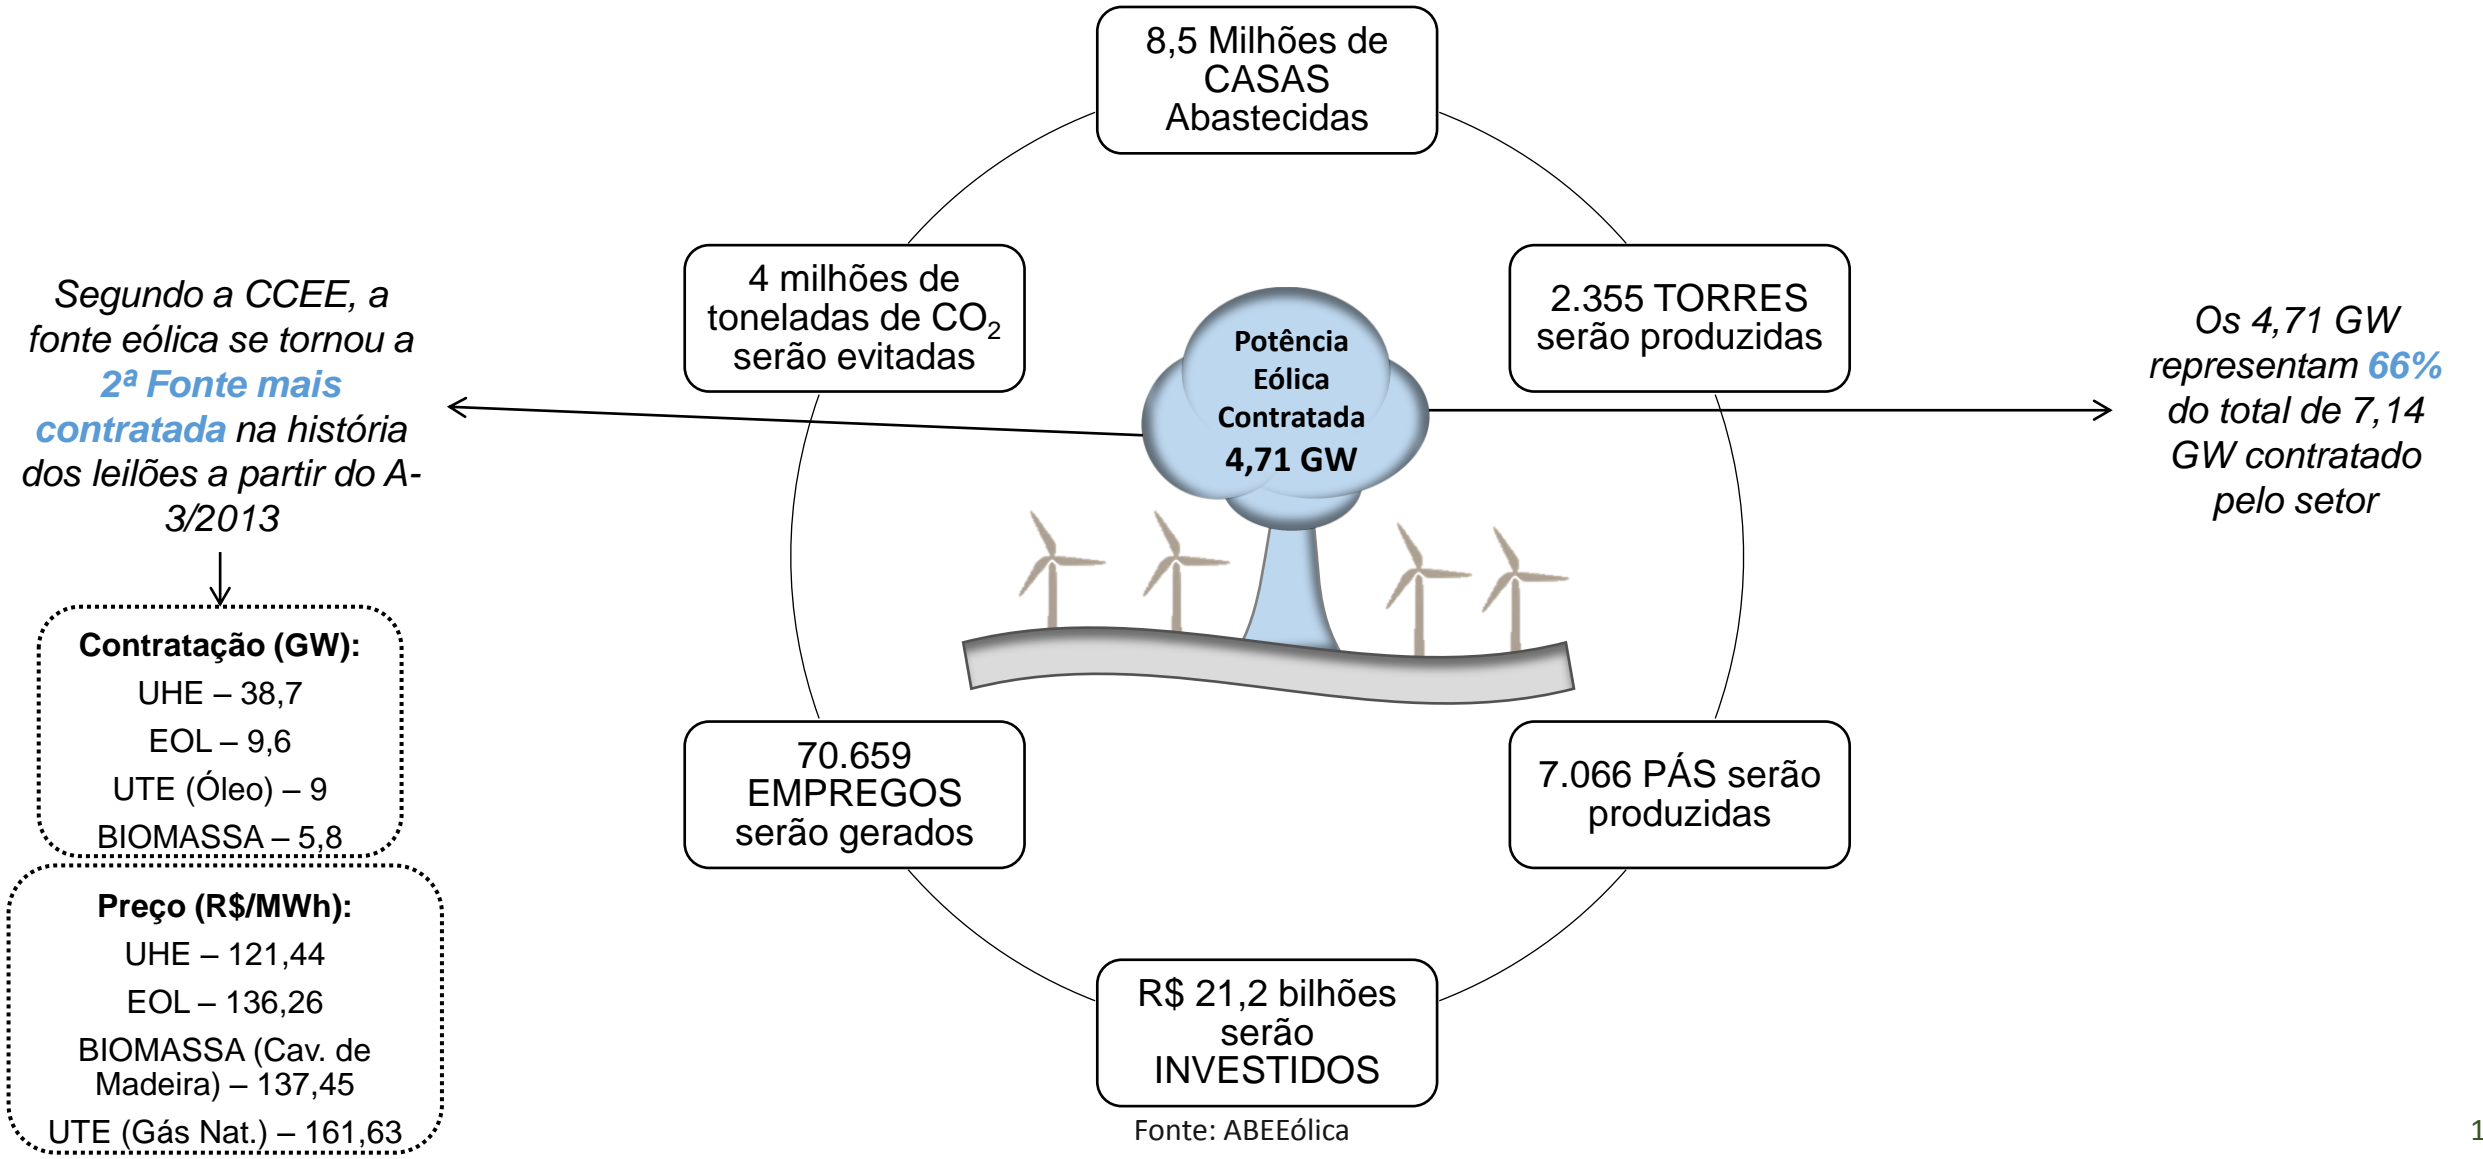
Segundo a CCEE, a fonte eólica se tornou a 2ª Fonte mais contratada na história dos leilões a partir do A-3/2013

Contratação (GW):
UHE – 38,7
EOL – 9,6
UTE (Óleo) – 9
BIOMASSA – 5,8

Preço (R$/MWh):
UHE – 121,44
EOL – 136,26
BIOMASSA (Cav. de Madeira) – 137,45
UTE (Gás Nat.) – 161,63

8,5 Milhões de CASAS Abastecidas

4 milhões de toneladas de $CO_2$ serão evitadas

2.355 TORRES serão produzidas

Potência Eólica Contratada 4,71 GW

Os 4,71 GW representam 66% do total de 7,14 GW contratado pelo setor

70.659 EMPREGOS serão gerados

7.066 PÁS serão produzidas

R$ 21,2 bilhões serão INVESTIDOS

Fonte: ABEEólica

1